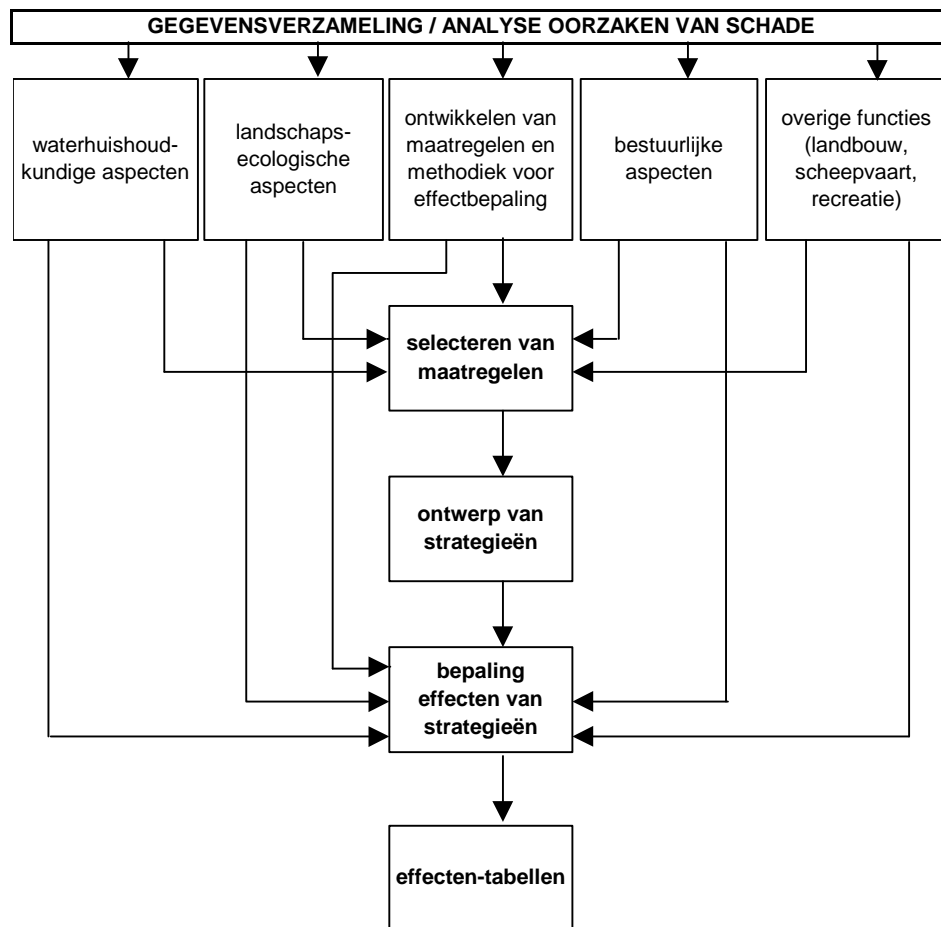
GEGEVENSVERZAMELING / ANALYSE OORZAKEN VAN SCHADE

waterhuishoudkundige aspecten

landschaps-ecologische aspecten

ontwikkelen van maatregelen en methodiek voor effectbepaling

bestuurlijke aspecten

overige functies (landbouw, scheepvaart, recreatie)

selecteren van maatregelen

ontwerp van strategieën

bepaling effecten van strategieën

effecten-tabellen